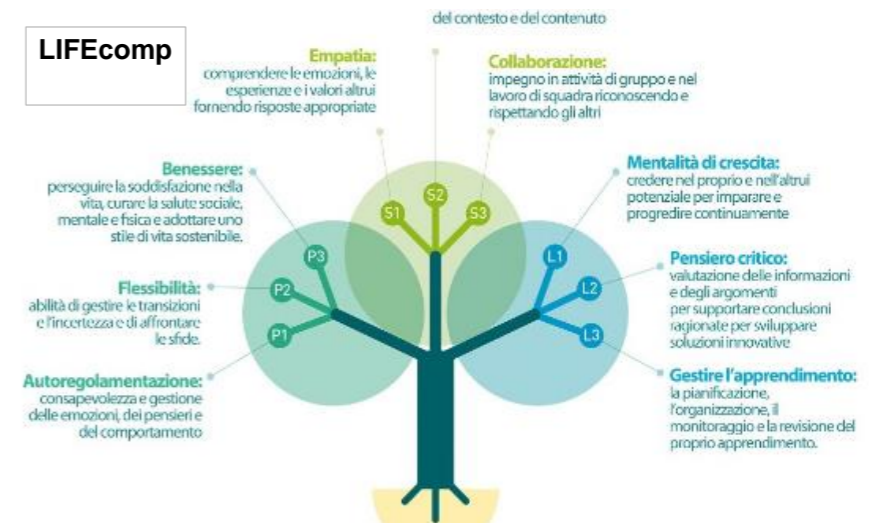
LIFEcomp

del contesto e del contenuto

Empatia:
comprendere le emozioni, le esperienze e i valori altrui fornendo risposte appropriate

Collaborazione:
impegno in attività di gruppo e nel lavoro di squadra riconoscendo e rispettando gli altri

Benessere:
perseguire la soddisfazione nella vita, curare la salute sociale, mentale e fisica e adottare uno stile di vita sostenibile.

Mentalità di crescita:
credere nel proprio e nell'altrui potenziale per imparare e progredire continuamente

S1 S2 S3

P3 P2 P1

L1 L2 L3

Flessibilità:
abilità di gestire le transizioni e l'incertezza e di affrontare le sfide.

Pensiero critico:
valutazione delle informazioni e degli argomenti per supportare conclusioni ragionate per sviluppare soluzioni innovative

Autoregolamentazione:
consapevolezza e gestione delle emozioni, dei pensieri e del comportamento

Gestire l'apprendimento:
la pianificazione, l'organizzazione, il monitoraggio e la revisione del proprio apprendimento.